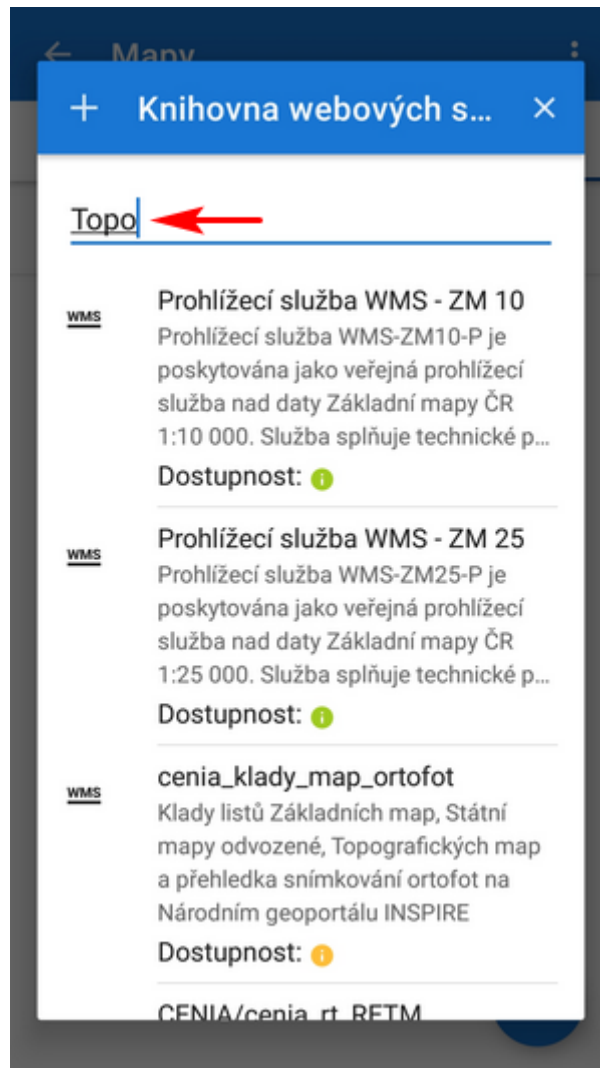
Mapy

+ Knihovna webových s... ×

Topo

WMS
Prohlížecí služba WMS - ZM 10
Prohlížecí služba WMS-ZM10-P je poskytována jako veřejná prohlížecí služba nad daty Základní mapy ČR 1:10 000. Služba splňuje technické p...
Dostupnost:

WMS
Prohlížecí služba WMS - ZM 25
Prohlížecí služba WMS-ZM25-P je poskytována jako veřejná prohlížecí služba nad daty Základní mapy ČR 1:25 000. Služba splňuje technické p...
Dostupnost:

WMS
cenia_klady_map_ortofot
Klady listů Základních map, Státní mapy odvozené, Topografických map a přehledka snímkování ortofot na Národním geoportálu INSPIRE
Dostupnost:

CENIA/cenia_rt_RETM